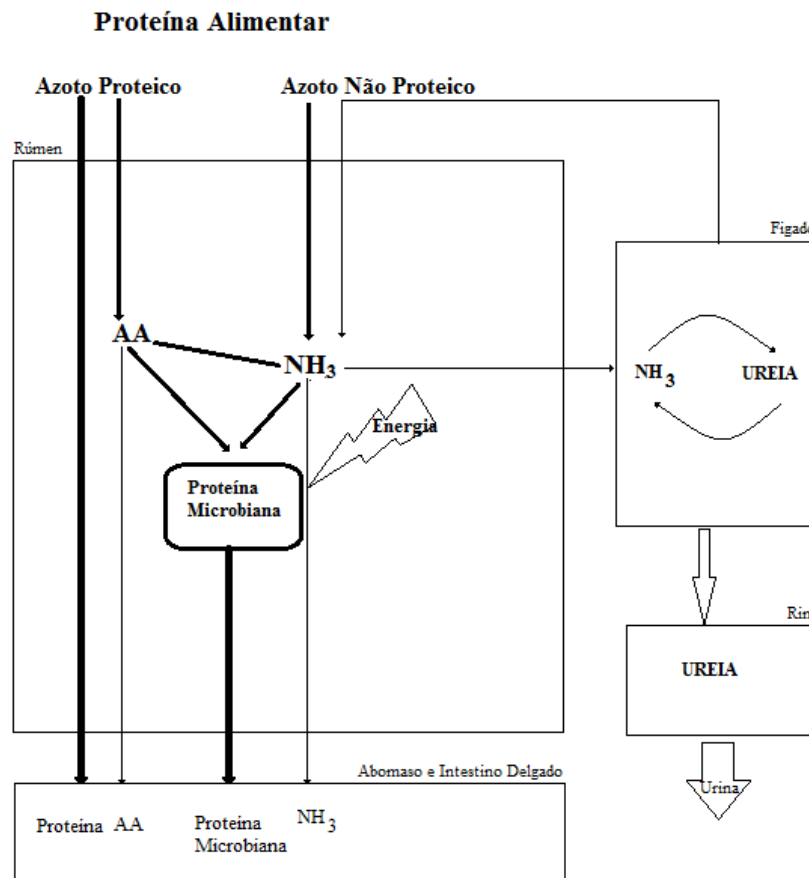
Proteína Alimentar

Azoto Proteico

Azoto Não Proteico

Rúmen

Fígad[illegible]

AA

$NH_3$

$NH_3$

UREIA

Energia

Proteína Microbiana

Rin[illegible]

UREIA

Abomaso e Intestino Delgado

Urina

Proteína

AA

Proteína Microbiana

$NH_3$